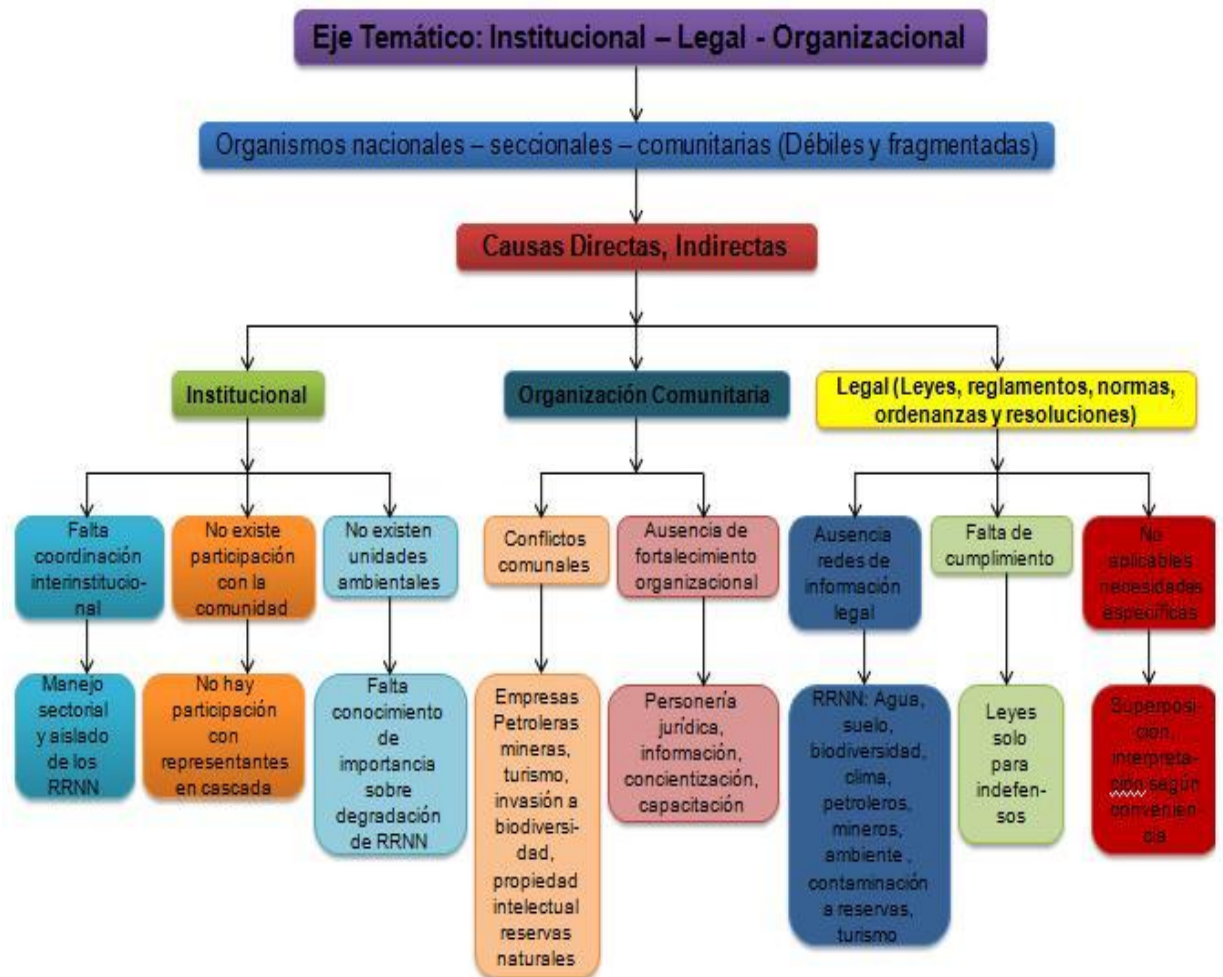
Eje Temático: Institucional – Legal - Organizacional

Organismos nacionales – seccionales – comunitarias (Débiles y fragmentadas)

Causas Directas, Indirectas

Institucional

Organización Comunitaria

Legal (Leyes, reglamentos, normas, ordenanzas y resoluciones)

Falta coordinación interinstitucional

No existe participación con la comunidad

No existen unidades ambientales

Conflictos comunales

Ausencia de fortalecimiento organizacional

Ausencia redes de información legal

Falta de cumplimiento

No aplicables necesidades específicas

Manejo sectorial y aislado de los RRNN

No hay participación con representantes en cascada

Falta conocimiento de importancia sobre degradación de RRNN

Empresas Petroleras mineras, turismo, invasión a biodiversidad, propiedad intelectual reservas naturales

Personería jurídica, información, concientización, capacitación

RRNN: Agua, suelo, biodiversidad, clima, petroleros, mineros, ambiente , contaminación a reservas, turismo

Leyes solo para indefensos

Superposición, interpretación según conveniencia